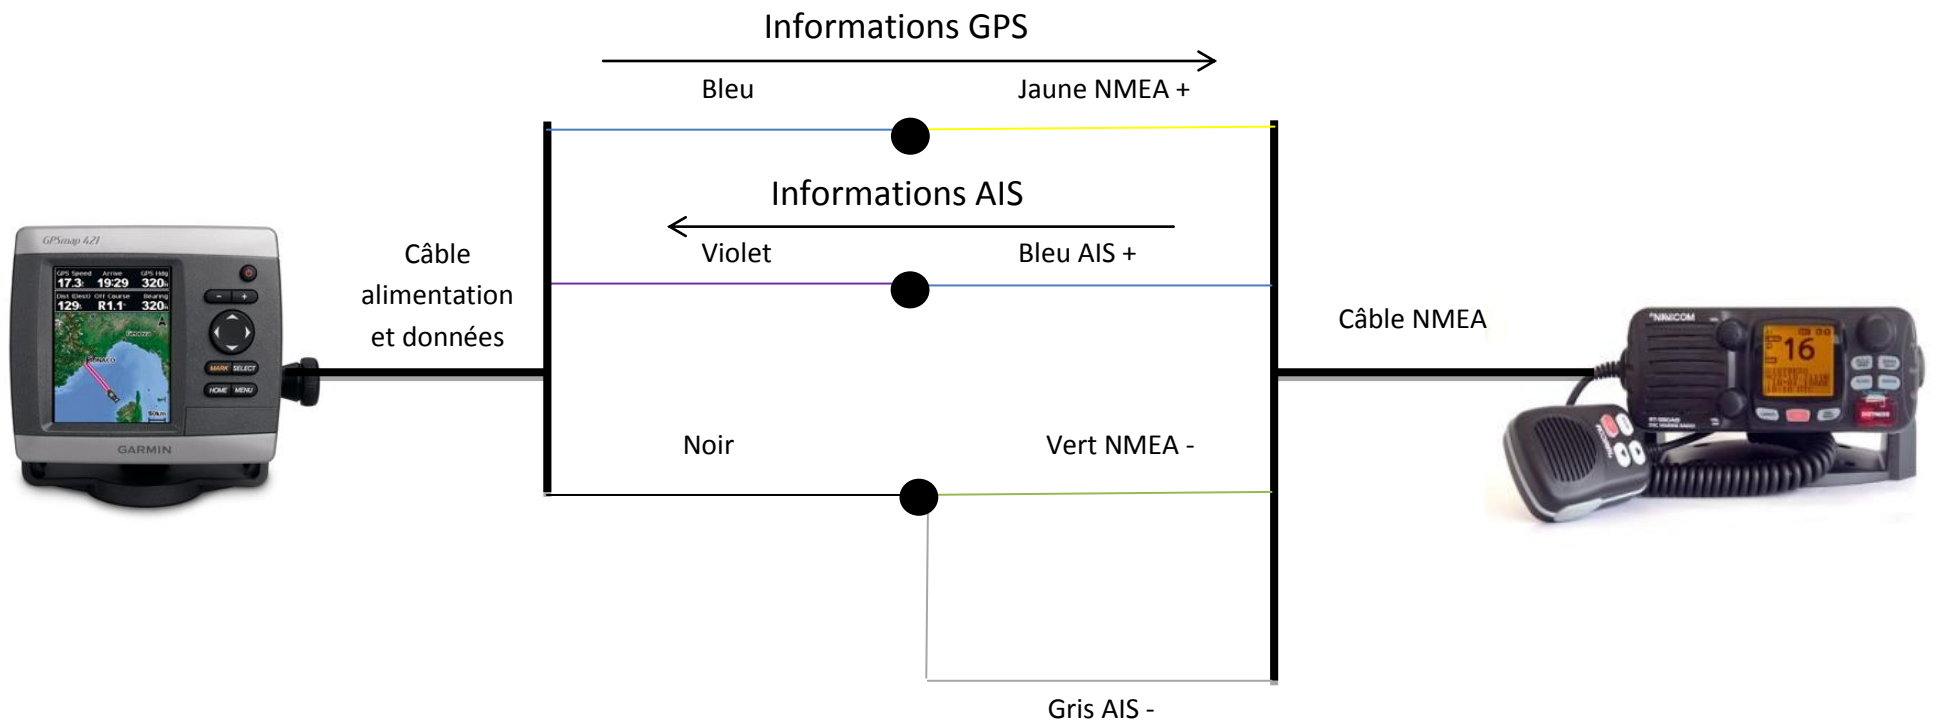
Informations GPS

Bleu

Jaune NMEA +

Informations AIS

Violet

Bleu AIS +

Câble alimentation et données

Câble NMEA

Noir

Vert NMEA -

Gris AIS -

GPSmap 421

GPS Speed 17.3 Arrive 19:29 GPS Hdg 320
Dist (Dest) 129 Off Course R1.1 Bearing 320

MARK SELECT
HOME MENU

GARMIN

NAVICOM

16